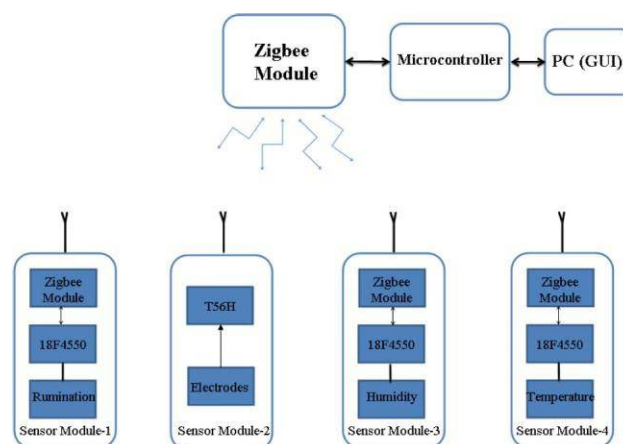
Zigbee Module

Microcontroller

PC (GUI)

Zigbee Module

18F4550

Rumination

Sensor Module-1

T56H

Electrodes

Sensor Module-2

Zigbee Module

18F4550

Humidity

Sensor Module-3

Zigbee Module

18F4550

Temperature

Sensor Module-4